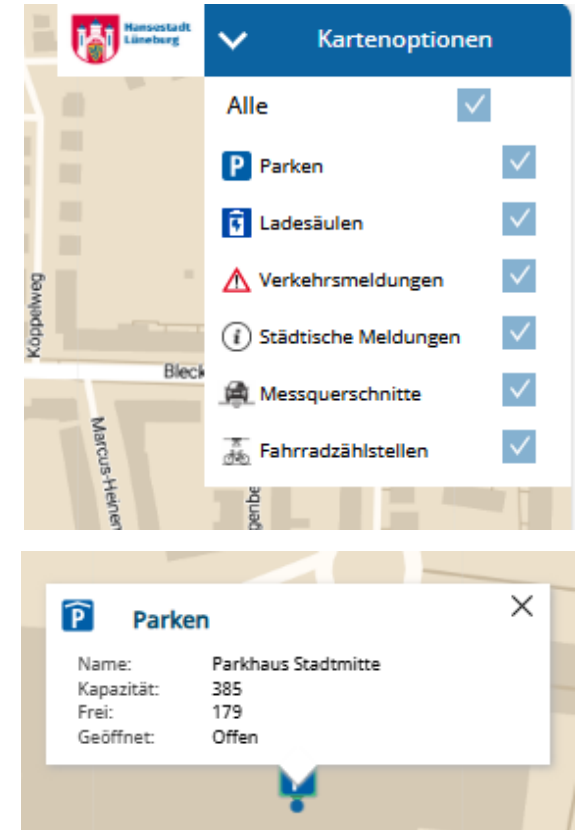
Hansestadt Lüneburg

Kartenoptionen

Alle

Parken

Ladesäulen

Verkehrsmeldungen

Städtische Meldungen

Messquerschnitte

Fahrradzählstellen

Koppelweg

Bleck

Marcus-Heinem

genbe

Parken

| | |
|---|---|
| Name: | Parkhaus Stadtmitte |
| Kapazität: | 385 |
| Frei: | 179 |
| Geöffnet: | Offen |